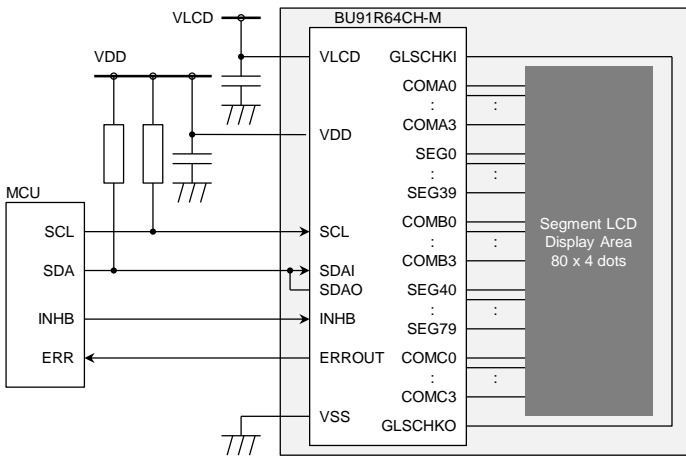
VLCD
BU91R64CH-M
VDD
VLCD
GLSCHKI
COMA0
:
COMA3
VDD
SEG0
:
SEG39
MCU
COMB0
:
COMB3
SCL
SCL
Segment LCD Display Area 80 x 4 dots
SDA
SDAI
SDAO
SEG40
:
SEG79
INHB
INHB
ERR
ERROUT
COMC0
:
COMC3
VSS
GLSCHKO
:
:
:
:
: